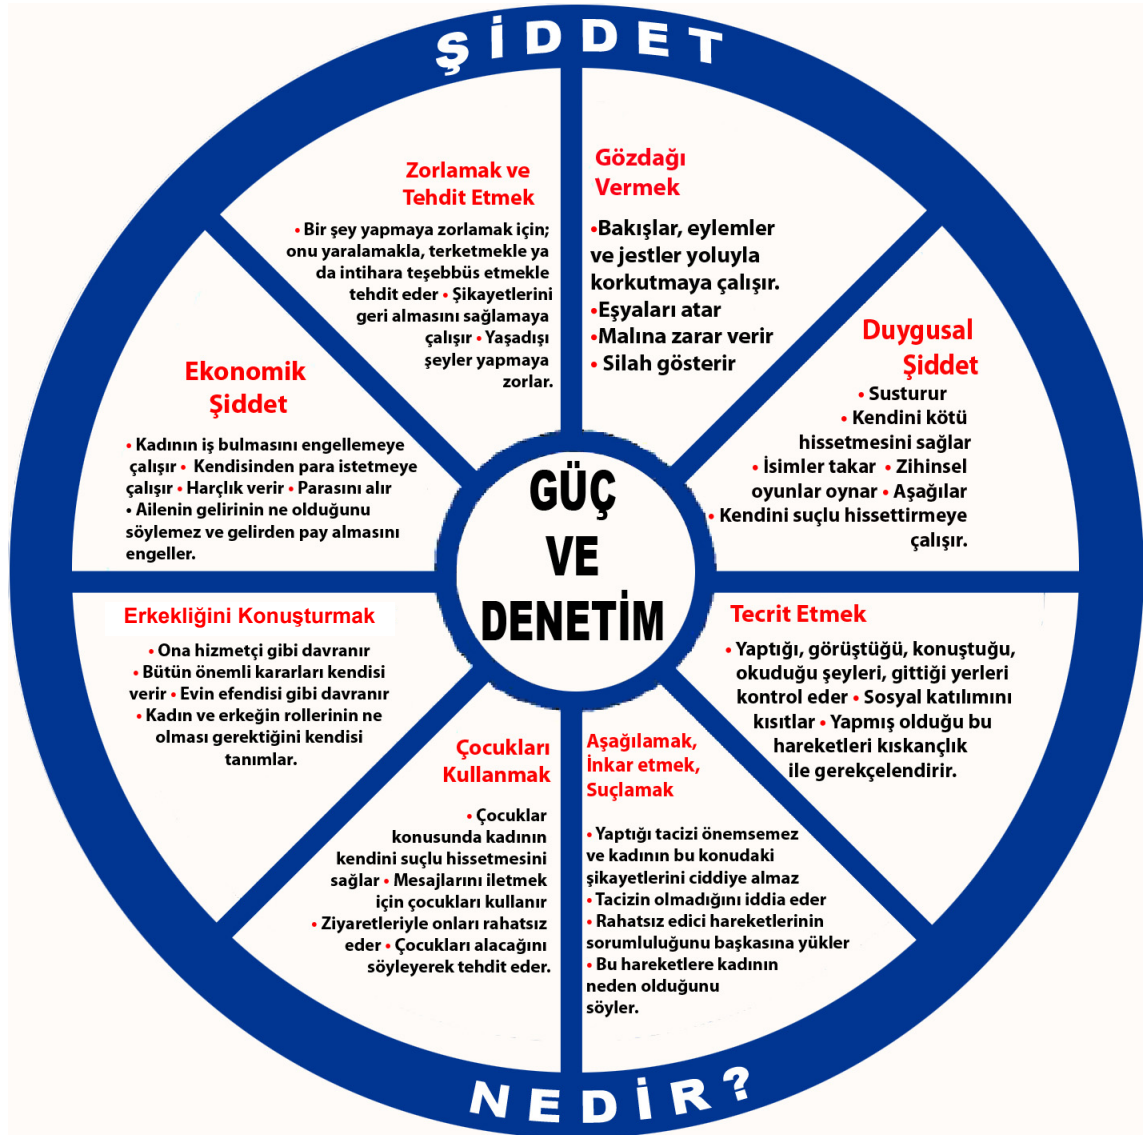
ŞİDDET

Zorlamak ve Tehdit Etmek

• Bir şey yapmaya zorlamak için; onu yaralamakla, terketmekle ya da intihara teşebbüs etmekle tehdit eder • Şikayetlerini geri almasını sağlamaya çalışır • Yaşadışı şeyler yapmaya zorlar.

Gözdağı Vermek

•Bakışlar, eylemler ve jestler yoluyla korkutmaya çalışır.
•Eşyaları atar
•Malına zarar verir
• Silah gösterir

Duygusal Şiddet

• Susturur • Kendini kötü hissetmesini sağlar • İsimler takar • Zihinsel oyunlar oynar • Aşağılar • Kendini suçlu hissettirmeye çalışır.

Ekonomik Şiddet

• Kadının iş bulmasını engellemeye çalışır • Kendisinden para istetmeye çalışır • Harçlık verir • Parasını alır • Ailenin gelirinin ne olduğunu söylemez ve gelirden pay almasını engeller.

GÜÇ VE DENETİM

Erkekliğini Konuşturmak

• Ona hizmetçi gibi davranır • Bütün önemli kararları kendisi verir • Evin efendisi gibi davranır • Kadın ve erkeğin rollerinin ne olması gerektiğini kendisi tanımlar.

Tecrit Etmek

• Yaptığı, görüştüğü, konuştuğu, okuduğu şeyleri, gittiği yerleri kontrol eder • Sosyal katılımını kısıtlar • Yapmış olduğu bu hareketleri kıskançlık ile gerekçelendirir.

Çocukları Kullanmak

• Çocuklar konusunda kadının kendini suçlu hissetmesini sağlar • Mesajlarını iletmek için çocukları kullanır • Ziyaretleriyle onları rahatsız eder • Çocukları alacağını söyleyerek tehdit eder.

Aşağılamak, İnkar etmek, Suçlamak

• Yaptığı tacizi önemsemez ve kadının bu konudaki şikayetlerini ciddiye almaz
• Tacizin olmadığını iddia eder
• Rahatsız edici hareketlerinin sorumluluğunu başkasına yükler
• Bu hareketlere kadının neden olduğunu söyler.

NEDİR?